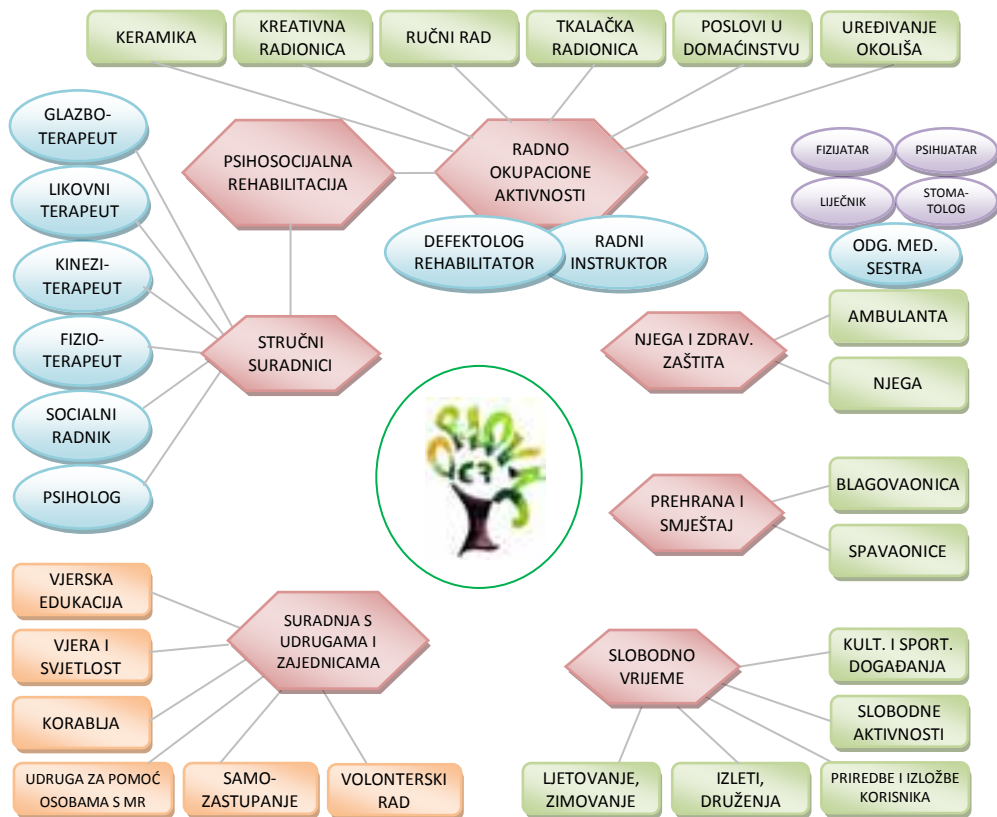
KERAMIKA

KREATIVNA RADIONICA

RUČNI RAD

TKALAČKA RADIONICA

POSLOVI U DOMAĆINSTVU

UREĐIVANJE OKOLIŠA

GLAZBOTERAPEUT

PSIHOSOCIJALNA REHABILITACIJA

RADNO OKUPACIONE AKTIVNOSTI

FIZIJATAR

PSIHIJATAR

LIJEČNIK

STOMATOLOG

LIKOVNI TERAPEUT

DEFEKTOLOG REHABILITATOR

RADNI INSTRUKTOR

ODG. MED. SESTRA

KINEZITERAPEUT

AMBULANTA

FIZIOTERAPEUT

STRUČNI SURADNICI

NJEGA I ZDRAV. ZAŠTITA

NJEGA

SOCIJALNI RADNIK

PSIHOLOG

PREHRANA I SMJEŠTAJ

BLAGOVAONICA

SPAVAONICE

VJERSKA EDUKACIJA

SURADNJA S UDRUGAMA I ZAJEDNICAMA

VJERA I SVJETLOST

SLOBODNO VRIJEME

KULT. I SPORT. DOGAĐANJA

KORABLJA

SLOBODNE AKTIVNOSTI

UDRUGA ZA POMOĆ OSOBAMA S MR

SAMOZASTUPANJE

VOLONTERSKI RAD

LJETOVANJE, ZIMOVANJE

IZLETI, DRUŽENJA

PRIREDBE I IZLOŽBE KORISNIKA